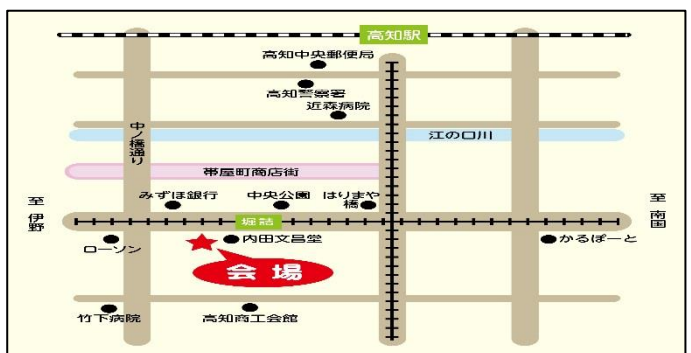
高知駅

高知中央郵便局

高知警察署

近森病院

中ノ橋通り

江の口川

帯屋町商店街

至伊野

至南国

みずほ銀行

中央公園

はりまや橋

堀詰

ローソン

内田文昌堂

かるぽーと

会場

竹下病院

高知商工会館